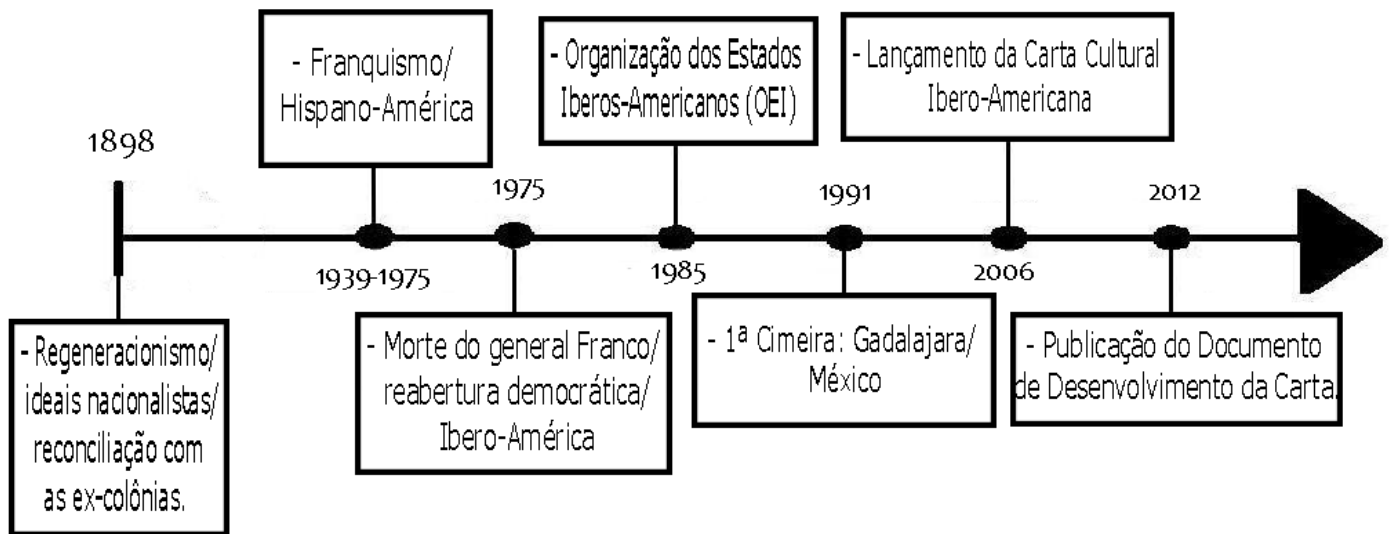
- Franquismo/ Hispano-América

- Organização dos Estados Iberos-Americanos (OEI)

- Lançamento da Carta Cultural Ibero-Americana

1898

1975

1991

2012

1939-1975

1985

2006

- Regeneracionismo/ ideais nacionalistas/ reconciliação com as ex-colônias.

- Morte do general Franco/ reabertura democrática/ Ibero-América

- 1ª Cimeira: Gadalajara/ México

- Publicação do Documento de Desenvolvimento da Carta.